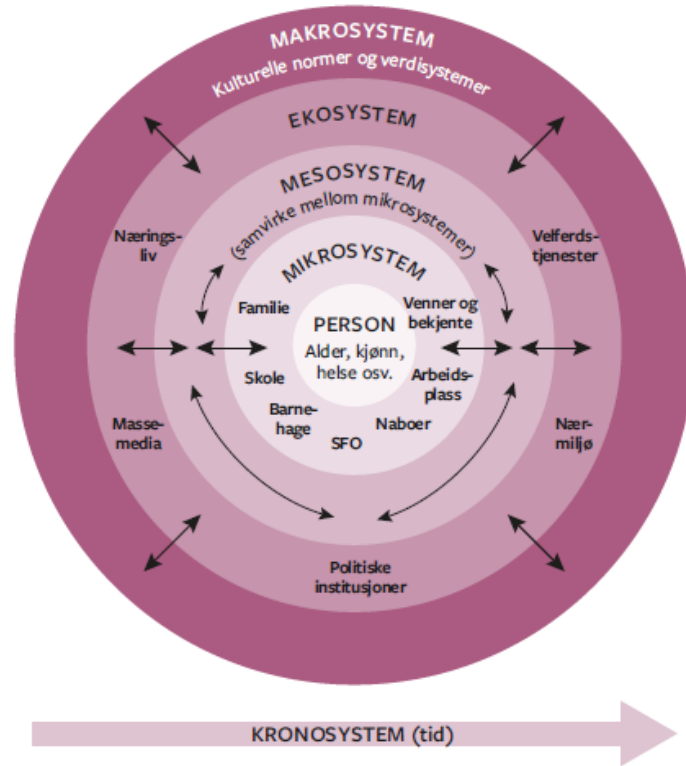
MAKROSYSTEM
Kulturelle normer og verdisystemer

EKOSYSTEM

MESOSYSTEM
(samvirke mellom mikrosystemer)

MIKROSYSTEM

Næringsliv

Velferdstjenester

Familie

Venner og bekjente

PERSON
Alder, kjønn, helse osv.

Skole

Arbeidsplass

Barnehage

Naboer

SFO

Massemedia

Nærmiljø

Politiske institusjoner

KRONOSYSTEM (tid)